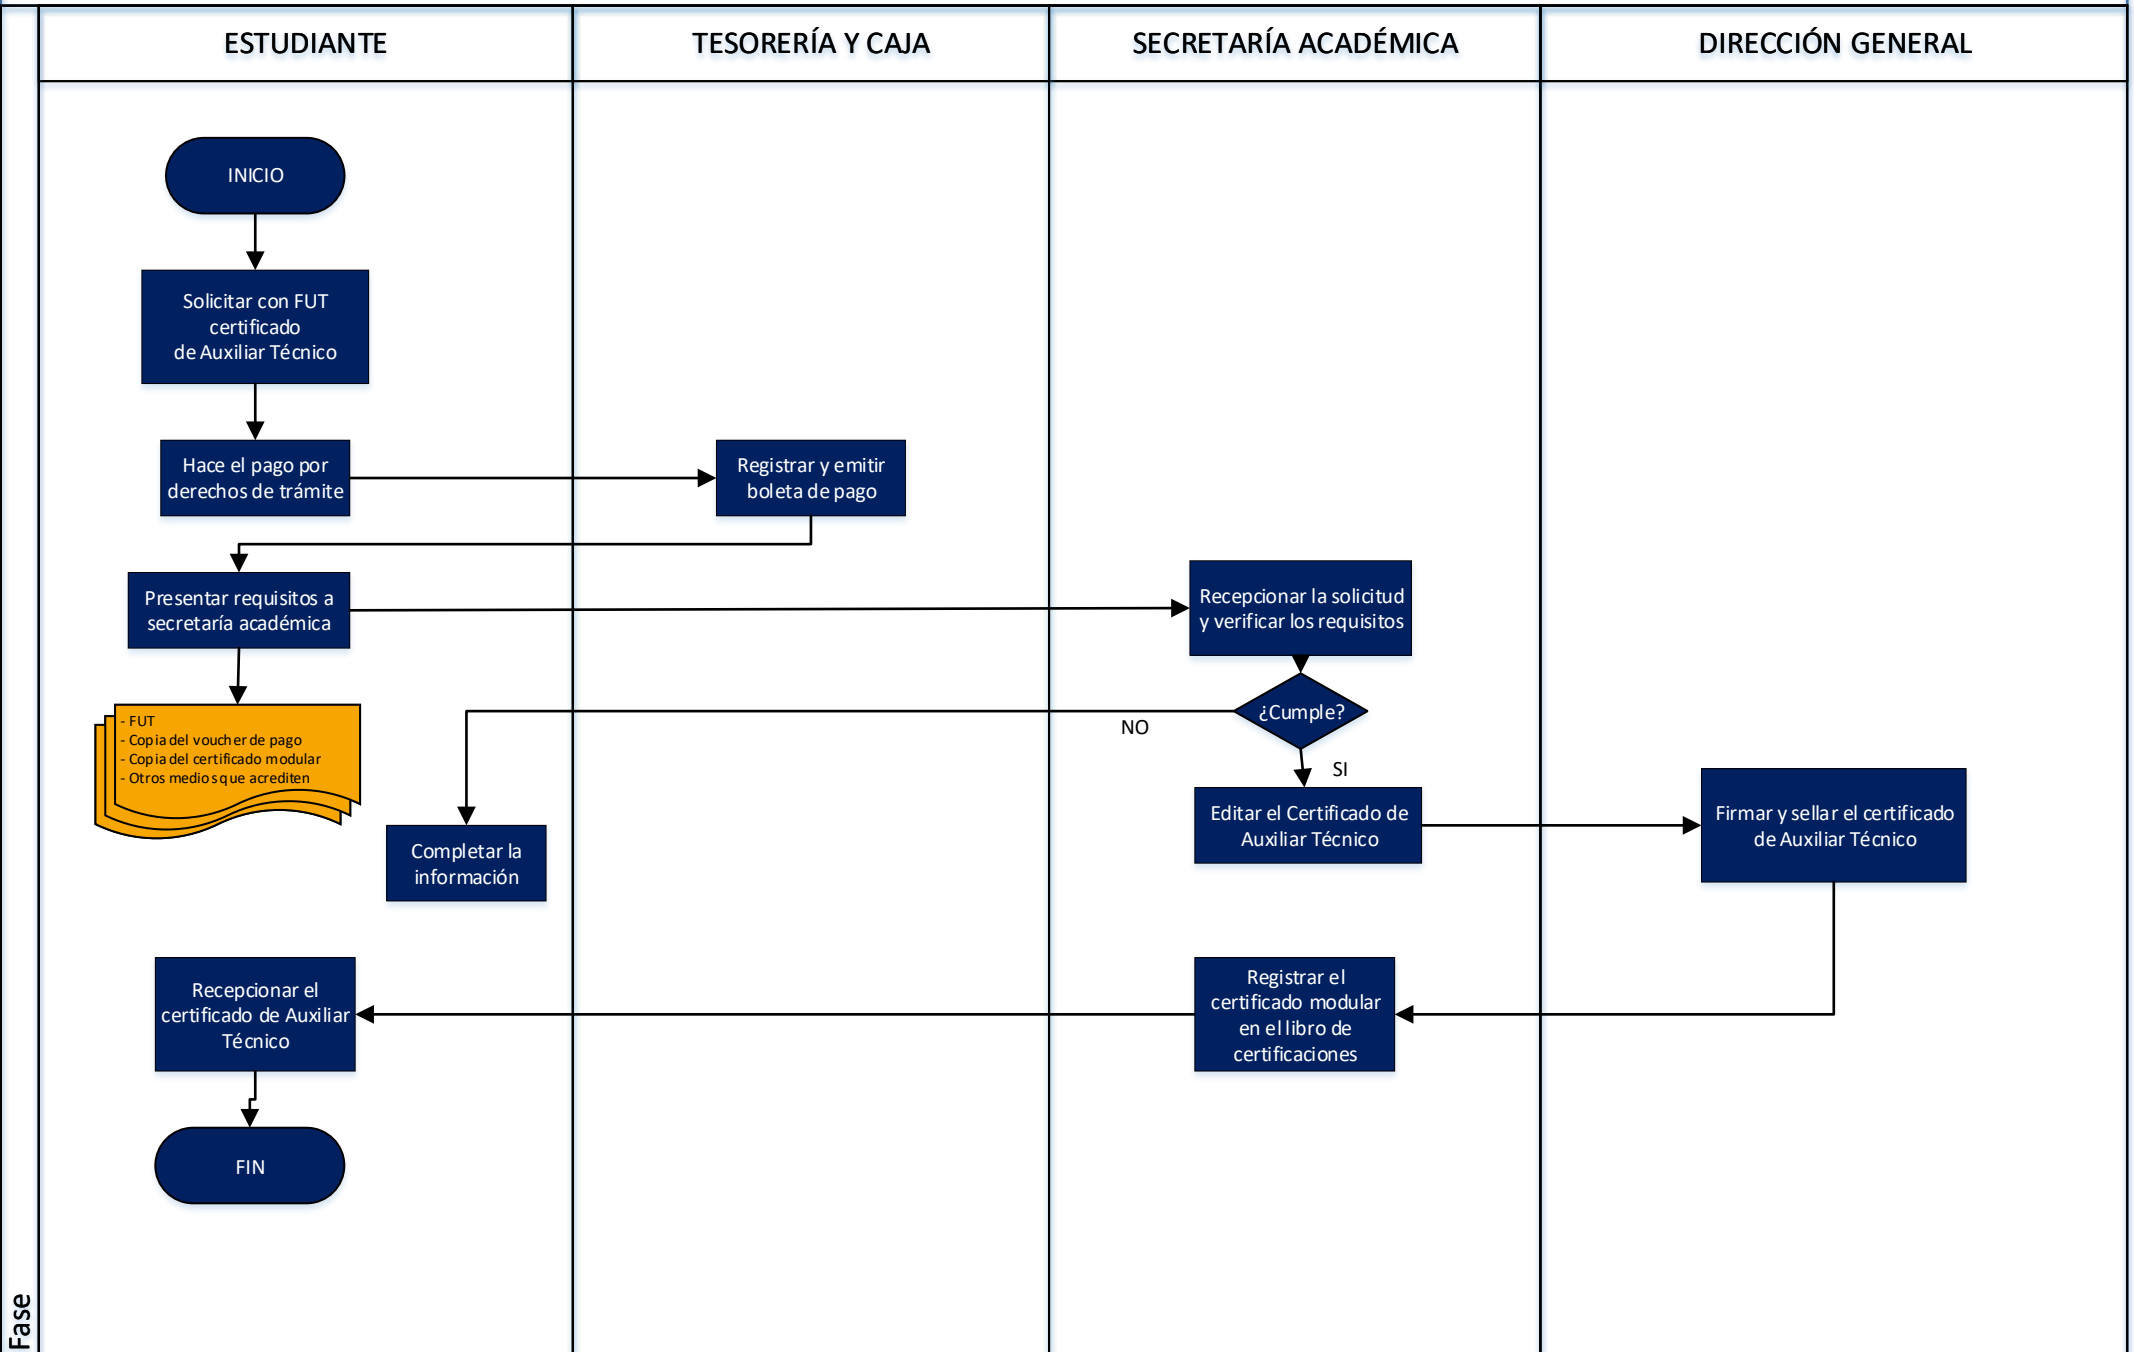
| ESTUDIANTE | TESORERÍA Y CAJA | SECRETARÍA ACADÉMICA | DIRECCIÓN GENERAL |
|---|---|---|---|

INICIO

Solicitar con FUT certificado de Auxiliar Técnico

Hace el pago por derechos de trámite

Registrar y emitir boleta de pago

Presentar requisitos a secretaría académica

Recepcionar la solicitud y verificar los requisitos

- FUT
- Copia del voucher de pago
- Copia del certificado modular
- Otros medios que acrediten

¿Cumple?

NO

SI

Completar la información

Editar el Certificado de Auxiliar Técnico

Firmar y sellar el certificado de Auxiliar Técnico

Recepcionar el certificado de Auxiliar Técnico

Registrar el certificado modular en el libro de certificaciones

FIN

Fase